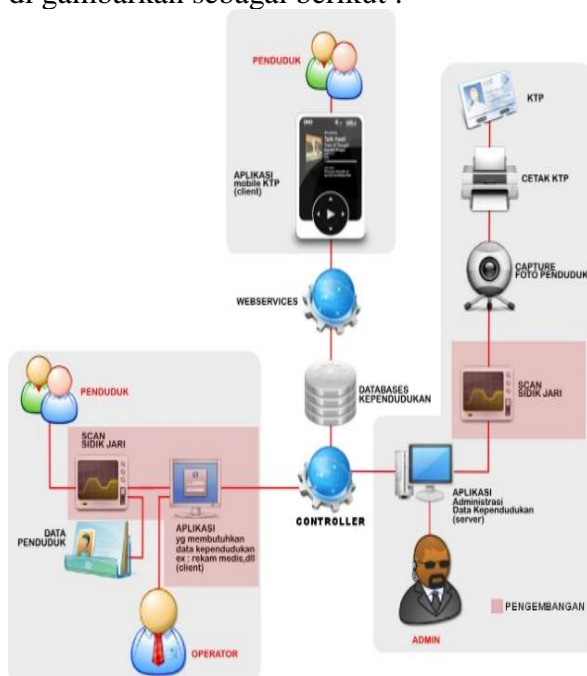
di gambarkan sebagai berikut :

PENDUDUK

APLIKASI mobile KTP (client)

KTP

CETAK KTP

CAPTURE FOTO PENDUDUK

WEBSERVICES

DATABASES KEPENDUDUKAN

SCAN SIDIK JARI

PENDUDUK

SCAN SIDIK JARI

DATA PENDUDUK

APLIKASI yg membutuhkan data kependudukan ex : rekam medis,dll (client)

CONTROLLER

APLIKASI Administrasi Data Kependudukan (server)

OPERATOR

ADMIN

PENGEMBANGAN